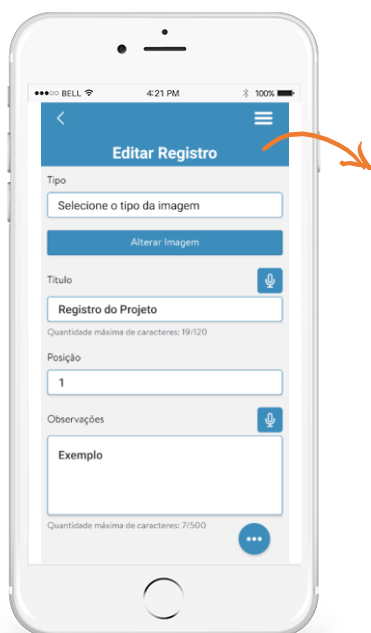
●●●○○ BELL 4:21 PM 100%

Editar Registro

Tipo

Selecione o tipo da imagem

Alterar Imagem

Título

Registro do Projeto

Quantidade máxima de caracteres: 19/120

Posição

1

Observações

Exemplo

Quantidade máxima de caracteres: 7/500